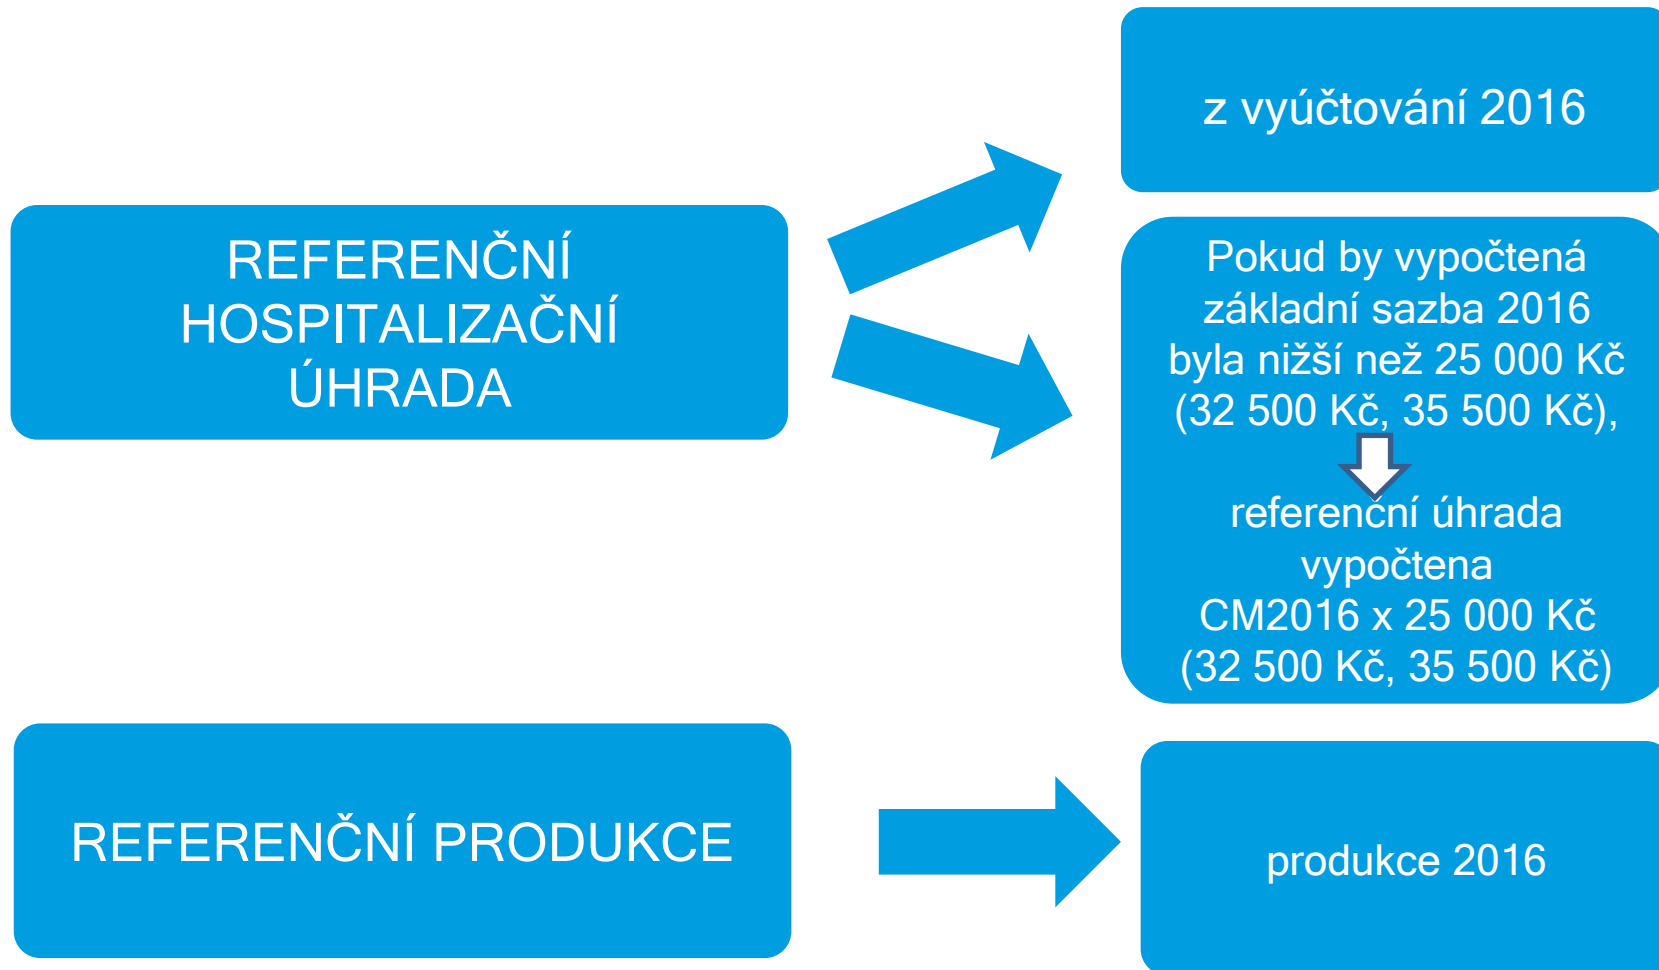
REFERENČNÍ HOSPITALIZAČNÍ ÚHRADA

z vyúčtování 2016

Pokud by vypočtená základní sazba 2016 byla nižší než 25 000 Kč (32 500 Kč, 35 500 Kč),

referenční úhrada vypočtena CM2016 x 25 000 Kč (32 500 Kč, 35 500 Kč)

REFERENČNÍ PRODUKCE

produkce 2016